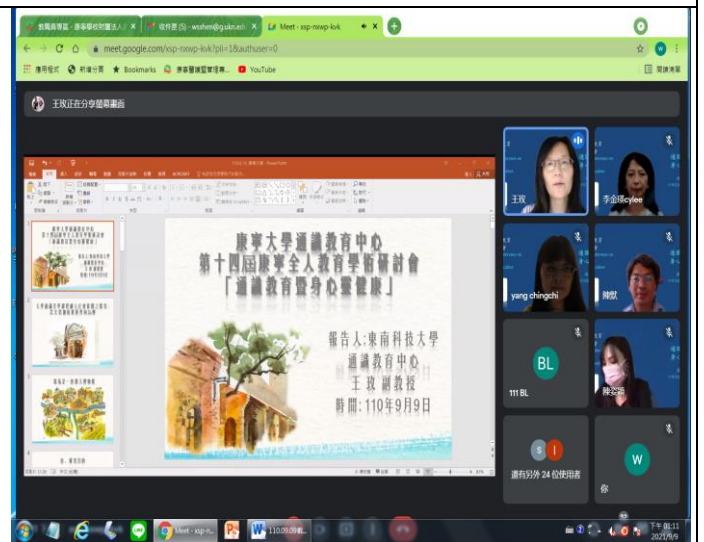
數團典學 - 康寧學校財團法人 ×
收件匣 (5) - wsshen@ukn.edu ×
Meet - xsp-nxwp-kvk ×
meet.google.com/xsp-nxwp-kvk?pli=1&authuser=0
應用程式 新增分頁 Bookmarks 康寧醫護暨管理專... YouTube
閱讀清單
王玫正在分享簡報畫面

康寧大學通識教育中心
第十四屆康寧全人教育學術研討會
「通識教育暨身心靈健康」
報告人:東南科技大學
通識教育中心
王玫 副教授
時間:110年9月9日

王玫
李金環cylee
yang chingchi
陳欽
BL
111 BL
陳奕潔
還有另外 24 位使用者
W
你
Meet - xsp-n...
110.09.09載...
下午 01:11
2021/9/9